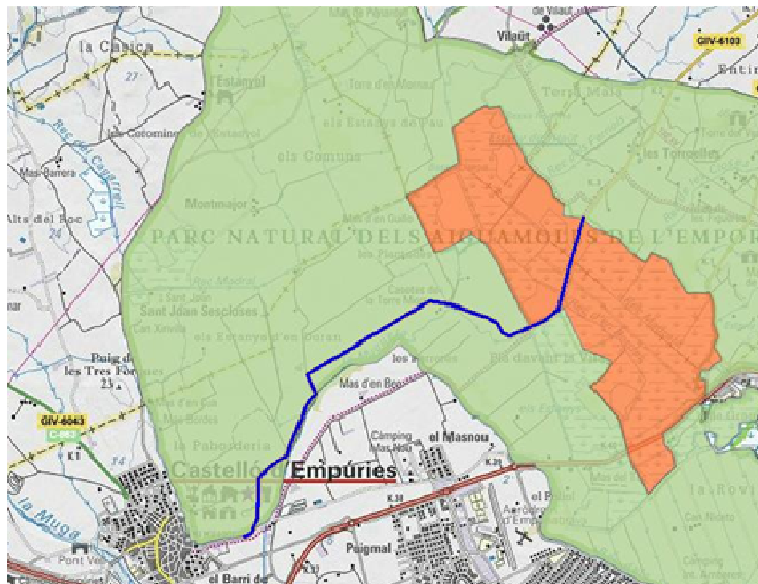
la Càsica

Vilaüt

GIV-6103

Estanyol

els Comuns

Montmajor

PARC NATURAL DELS AIGUAMOLLS DE L'EMPOR

les Torrasses

Sant Joan Sesclòsses

Puig de les Tres Fonts
23

GIV-6043

C-252

Mas d'en Bou

el Masnou

Castelló d'Empúries

Càmping

Puigmal

el Barri de

la Muga

Alts del Roc

Mas Barrera

les Corominas

la Pabordería

la Rovira